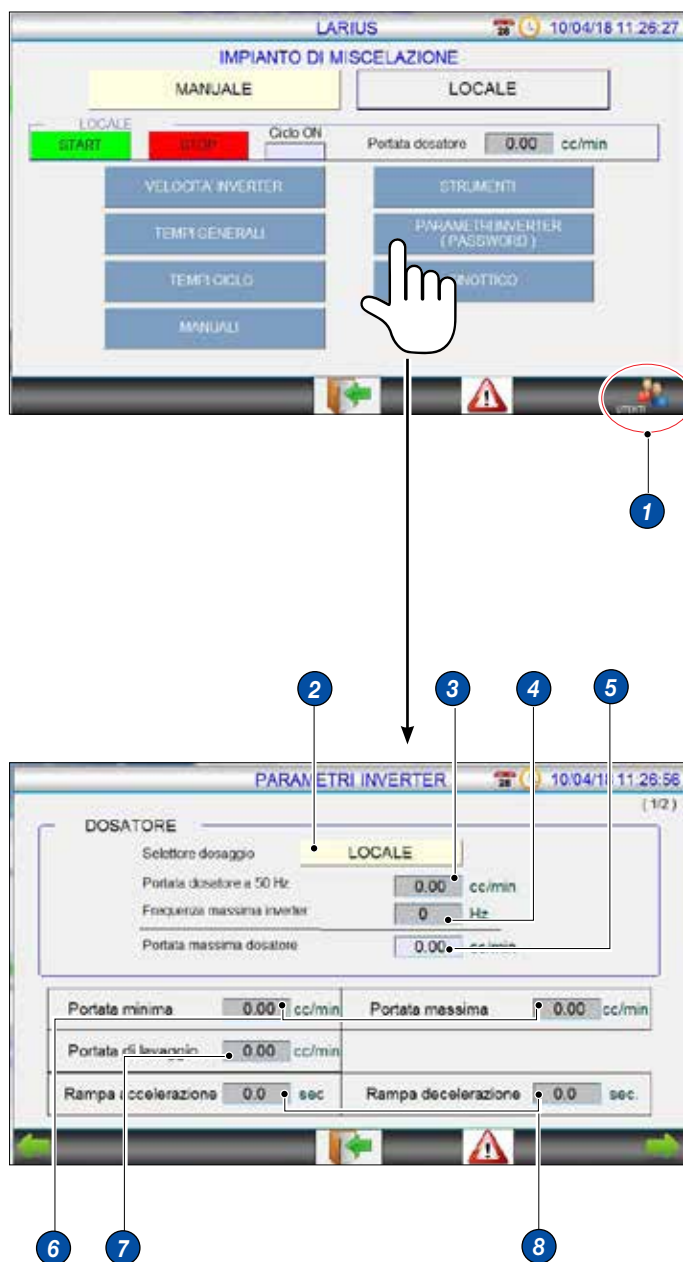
LARIUS 28 10/04/18 11:26:27

IMPIANTO DI MISCELAZIONE

MANUALE

LOCALE

LOCALE

START

STOP

Ciclo ON

Portata dosatore 0.00 cc/min

VELOCITA' INVERTER

STRUMENTI

TEMPI GENERALI

PARAMETRI INVERTER (PASSWORD)

TEMPI CICLO

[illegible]NOTTICO

MANUALI

UTENTI

1

2

3

4

5

PARAMETRI INVERTER 28 10/04/18 11:26:56

(1/2)

DOSATORE

Selettore dosaggio LOCALE

Portata dosatore a 50 Hz 0.00 cc/min

Frequenza massima inverter 0 Hz

Portata massima dosatore 0.00 cc/min

Portata minima 0.00 cc/min

Portata massima 0.00 cc/min

Portata di lavaggio 0.00 cc/min

Rampa accelerazione 0.0 sec

Rampa decelerazione 0.0 sec.

6

7

8